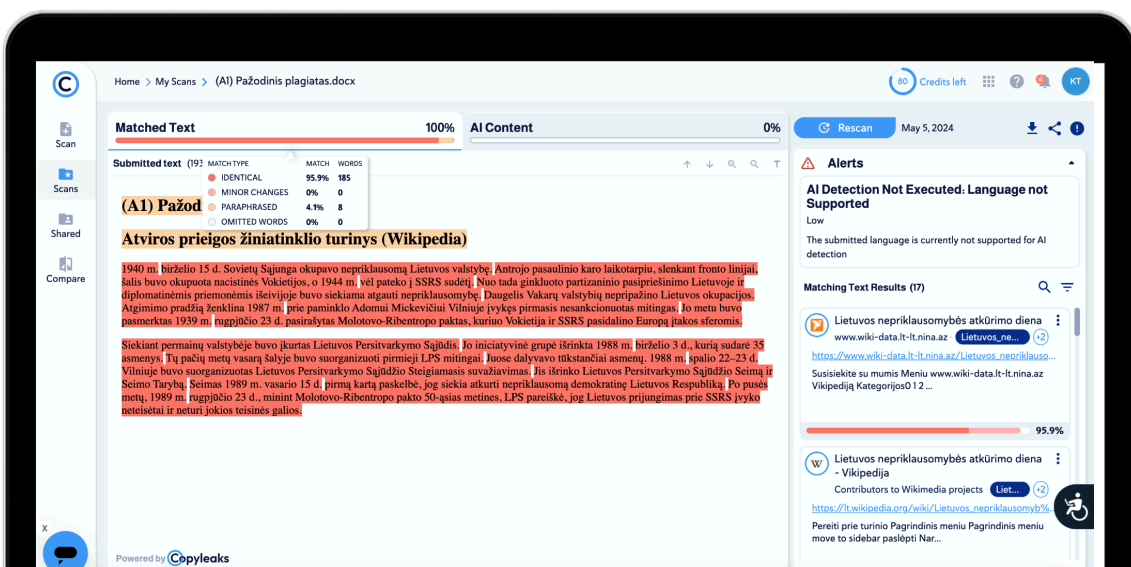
Home > My Scans > (A1) Pažodinis plagiatas.docx

80 Credits left

KT

Scan

Scans

Shared

Compare

Matched Text 100%

AI Content 0%

Rescan May 5, 2024

Submitted text (19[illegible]

| MATCH TYPE | MATCH | WORDS |
|---|---|---|
| IDENTICAL | 95.9% | 185 |
| MINOR CHANGES | 0% | 0 |
| PARAPHRASED | 4.1% | 8 |
| OMITTED WORDS | 0% | 0 |

(A1) Pažod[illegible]

Atviros prieigos žiniatinklio turinys (Wikipedia)

1940 m. birželio 15 d. Sovietų Sąjunga okupavo nepriklausomą Lietuvos valstybę. Antrojo pasaulinio karo laikotarpiu, slenkant fronto linijai, šalis buvo okupuota nacistinės Vokietijos, o 1944 m. vėl pateko į SSRS sudėtį. Nuo tada ginkluoto partizaninio pasipriešinimo Lietuvoje ir diplomatinėmis priemonėmis išeivijoje buvo siekiama atgauti nepriklausomybę. Daugelis Vakarų valstybių nepripažino Lietuvos okupacijos. Atgimimo pradžią ženklina 1987 m. prie paminklo Adomui Mickevičiui Vilniuje įvykęs pirmasis nesankcionuotas mitingas. Jo metu buvo pasmerktas 1939 m. rugpjūčio 23 d. pasirašytas Molotovo-Ribentropo paktas, kuriuo Vokietija ir SSRS pasidalino Europą įtakos sferomis.

Siekiant permainų valstybėje buvo įkurtas Lietuvos Persitvarkymo Sąjūdis. Jo iniciatyvinė grupė išrinkta 1988 m. birželio 3 d., kurią sudarė 35 asmenys. Tų pačių metų vasarą šalyje buvo suorganizuoti pirmieji LPS mitingai. Juose dalyvavo tūkstančiai asmenų. 1988 m. spalio 22–23 d. Vilniuje buvo suorganizuotas Lietuvos Persitvarkymo Sąjūdžio Steigiamasis suvažiavimas. Jis išrinko Lietuvos Persitvarkymo Sąjūdžio Seimą ir Seimo Tarybą. Seimas 1989 m. vasario 15 d. pirmą kartą paskelbė, jog siekia atkurti nepriklausomą demokratinę Lietuvos Respubliką. Po pusės metų, 1989 m. rugpjūčio 23 d., minint Molotovo-Ribentropo pakto 50-ąsias metines, LPS pareiškė, jog Lietuvos prijungimas prie SSRS įvyko neteisėtai ir neturi jokios teisinės galios.

Powered by Copyleaks

Alerts

AI Detection Not Executed: Language not Supported
Low
The submitted language is currently not supported for AI detection

Matching Text Results (17)

Lietuvos nepriklausomybės atkūrimo diena
www.wiki-data.lt-lt.nina.az Lietuvos_ne... +2
https://www.wiki-data.lt-lt.nina.az/Lietuvos_nepriklauso...
Susisiekite su mumis Meniu www.wiki-data.lt-lt.nina.az Vikipediją Kategorijos0 1 2 ...
95.9%

Lietuvos nepriklausomybės atkūrimo diena - Vikipedija
Contributors to Wikimedia projects Liet... +2
https://lt.wikipedia.org/wiki/Lietuvos_nepriklausomyb%...
Pereiti prie turinio Pagrindinis meniu Pagrindinis meniu move to sidebar paslėpti Nar...